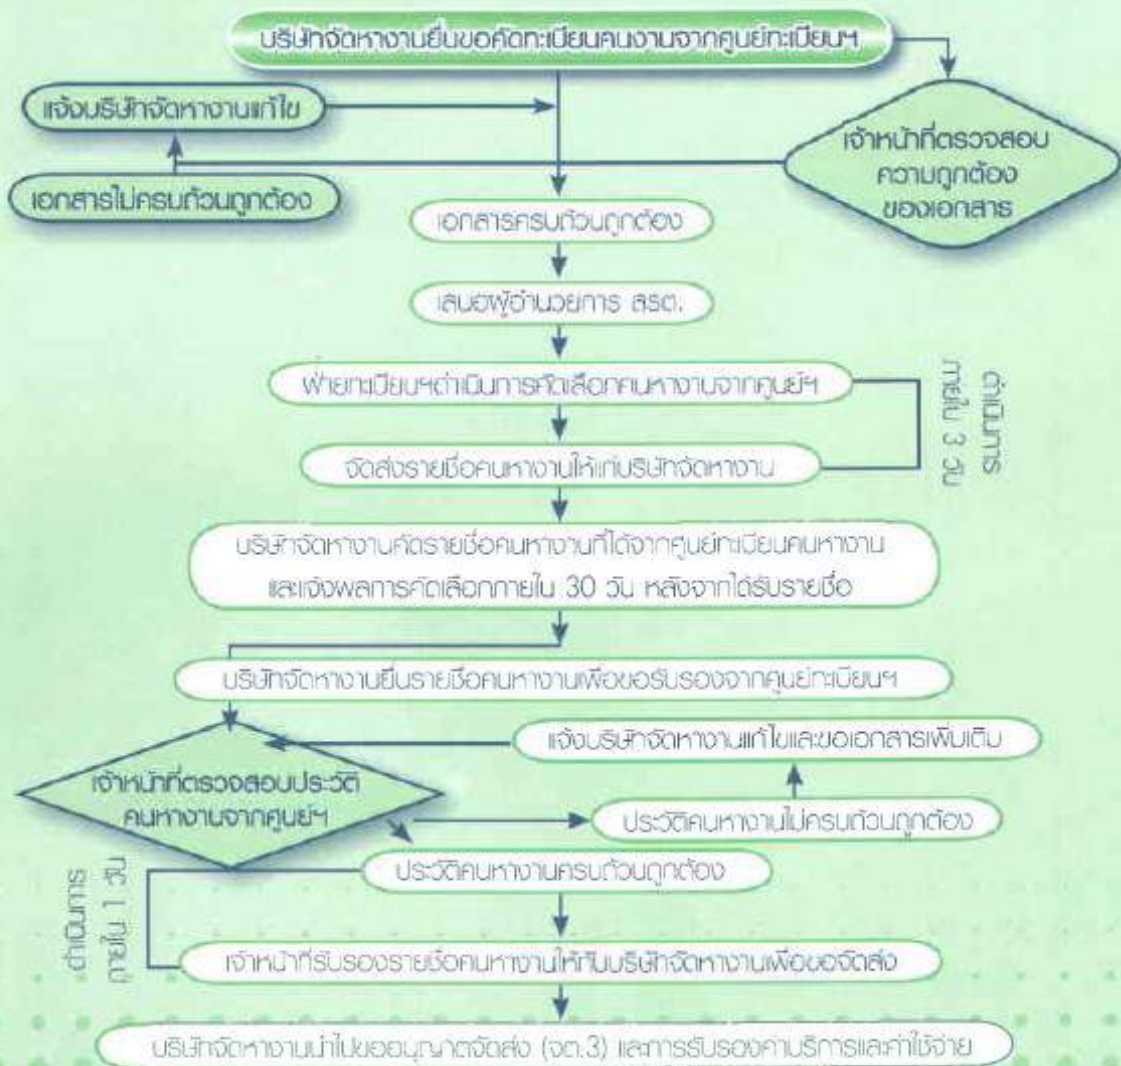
บริษัทจัดหางานยื่นขอคัดทะเบียนคนงานจากศูนย์ทะเบียนฯ

แจ้งบริษัทจัดหางานแก้ไข

เจ้าหน้าที่ตรวจสอบความถูกต้องของเอกสาร

เอกสารไม่ครบถ้วนถูกต้อง

เอกสารครบถ้วนถูกต้อง

เสนอผู้อำนวยการ สรต.

ฝ่ายทะเบียนฯดำเนินการคัดเลือกคนหางานจากศูนย์ฯ

ดำเนินการภายใน 3 วัน

จัดส่งรายชื่อคนหางานให้แก่บริษัทจัดหางาน

บริษัทจัดหางานคัดรายชื่อคนหางานที่ได้จากศูนย์ทะเบียนคนหางาน และแจ้งผลการคัดเลือกภายใน 30 วัน หลังจากได้รับรายชื่อ

บริษัทจัดหางานยื่นรายชื่อคนหางานเพื่อขอรับรองจากศูนย์ทะเบียนฯ

แจ้งบริษัทจัดหางานแก้ไขและขอเอกสารเพิ่มเติม

เจ้าหน้าที่ตรวจสอบประวัติคนหางานจากศูนย์ฯ

ประวัติคนหางานไม่ครบถ้วนถูกต้อง

ประวัติคนหางานครบถ้วนถูกต้อง

ดำเนินการภายใน 1 วัน

เจ้าหน้าที่รับรองรายชื่อคนหางานให้กับบริษัทจัดหางานเพื่อขอจัดส่ง

บริษัทจัดหางานนำไปขออนุญาตจัดส่ง (จต.3) และการรับรองค่าบริการและค่าใช้จ่าย